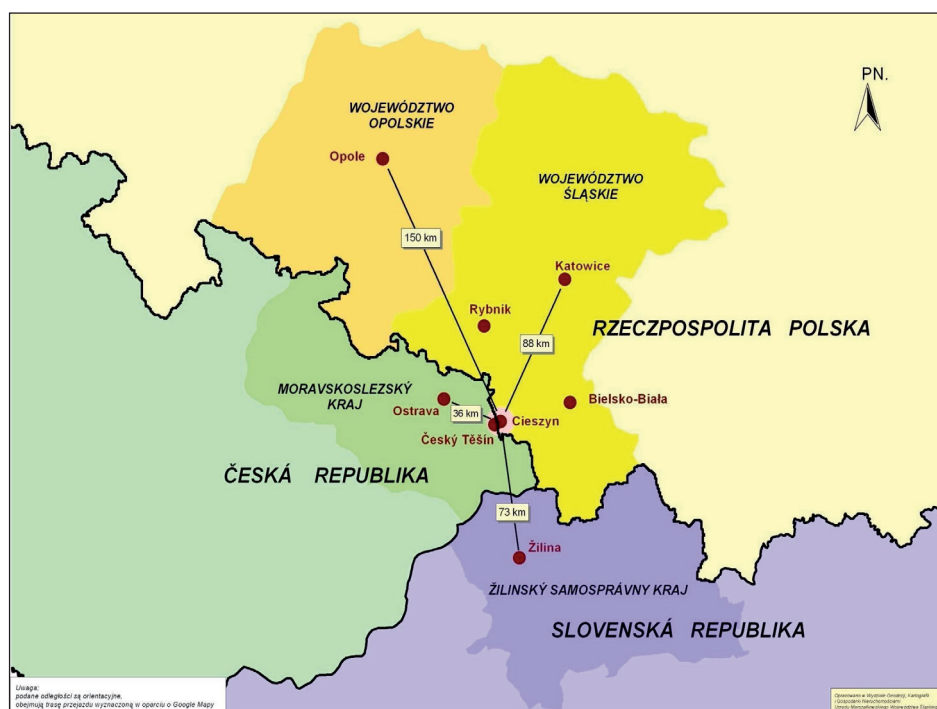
PN.

WOJEWÓDZTWO OPOLSKIE

Opole

WOJEWÓDZTWO ŚLĄSKIE

150 km

Katowice

Rybnik

RZECZPOSPOLITA POLSKA

88 km

MORAVSKOSLEZSKÝ KRAJ

Ostrava

36 km

Bielsko-Biała

Cieszyn

Český Těšín

ČESKÁ REPUBLIKA

73 km

Žilina

ŽILINSKÝ SAMOSPRÁVNY KRAJ

SLOVENSKÁ REPUBLIKA

Uwaga:
podane odległości są orientacyjne,
obejmują trasę przejazdu wyznaczoną w oparciu o Google Mapy

Opracowano w Wydziale Geodezji, Kartografii i Gospodarki Nieruchomościami Urzędu Marszałkowskiego Województwa Śląskiego